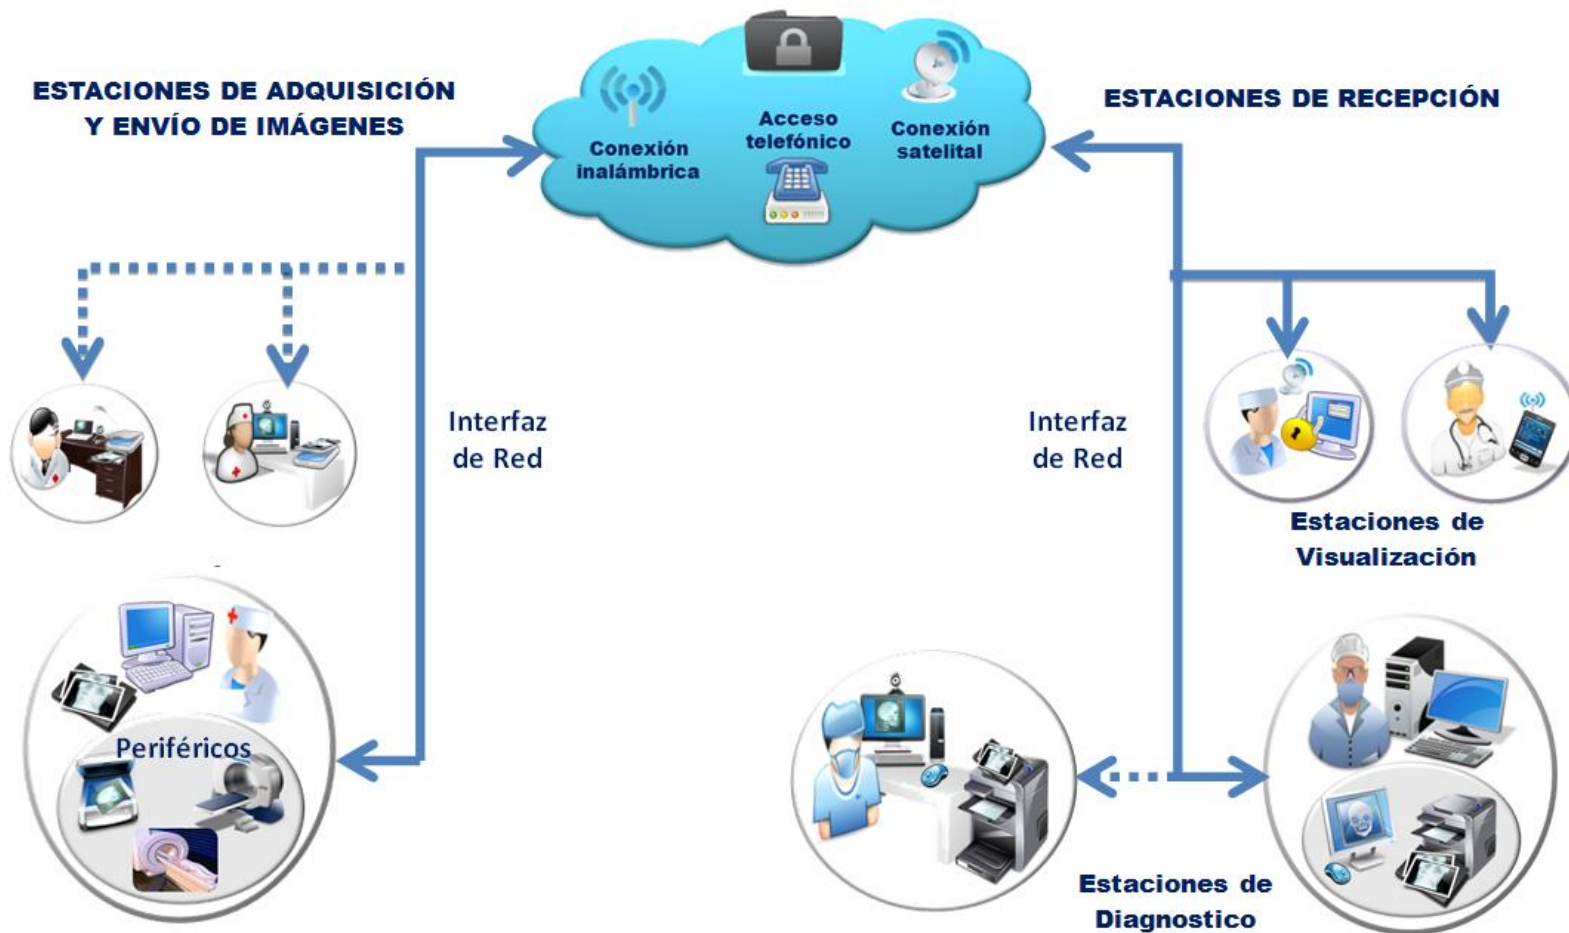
ESTACIONES DE ADQUISICIÓN Y ENVÍO DE IMÁGENES

Conexión inalámbrica

Acceso telefónico

Conexión satelital

ESTACIONES DE RECEPCIÓN

Interfaz de Red

Interfaz de Red

Estaciones de Visualización

Periféricos

Estaciones de Diagnostico